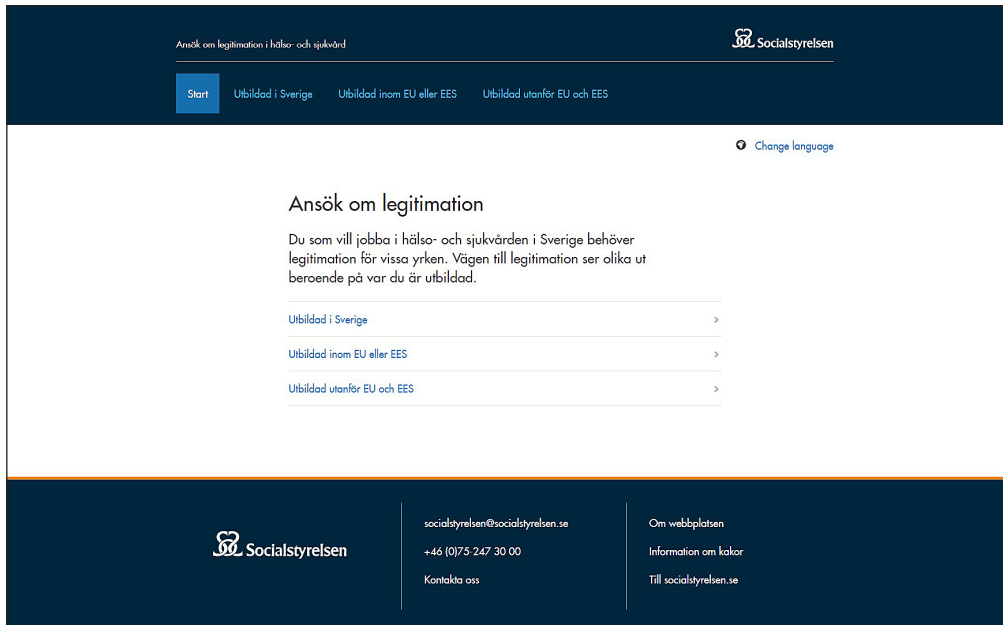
Ansök om legitimation i hälso- och sjukvård

Socialstyrelsen

Start
Utbildad i Sverige
Utbildad inom EU eller EES
Utbildad utanför EU och EES

Change language

Ansök om legitimation

Du som vill jobba i hälso- och sjukvården i Sverige behöver legitimation för vissa yrken. Vägen till legitimation ser olika ut beroende på var du är utbildad.

Utbildad i Sverige >
Utbildad inom EU eller EES >
Utbildad utanför EU och EES >

Socialstyrelsen

socialstyrelsen@socialstyrelsen.se
+46 (0)75-247 30 00
Kontakta oss

Om webbplatsen
Information om kakor
Till socialstyrelsen.se